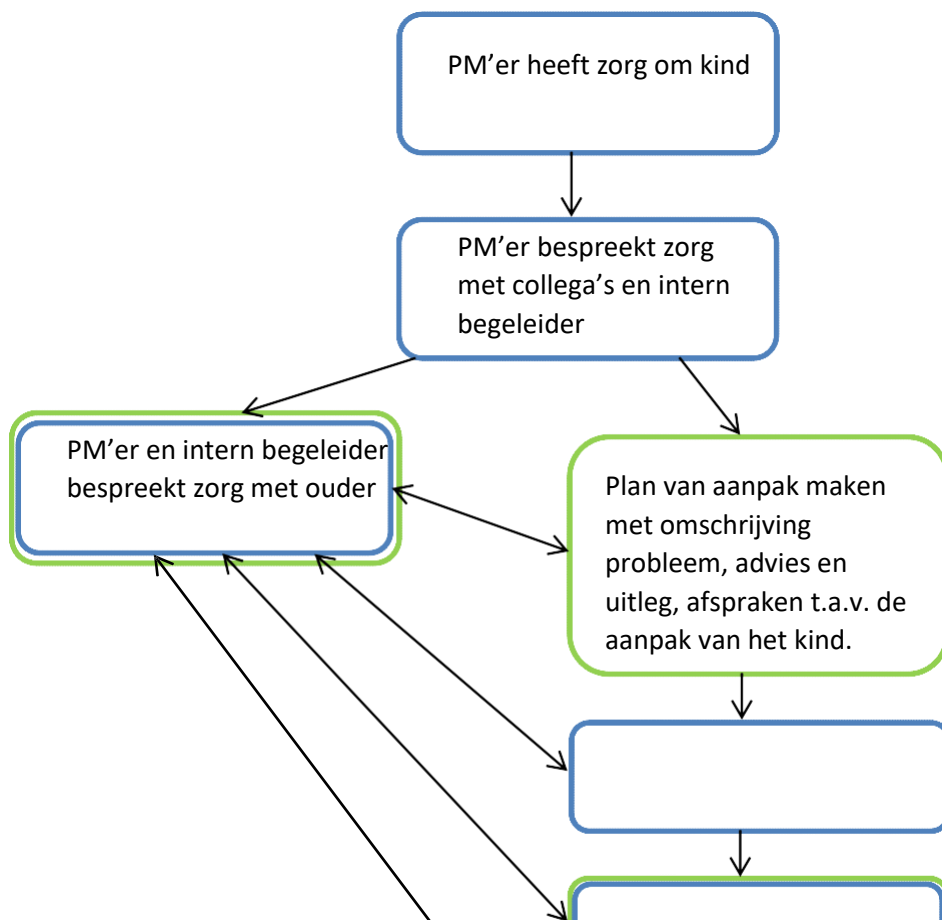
PM’er heeft zorg om kind

PM’er bespreekt zorg met collega’s en intern begeleider

PM’er en intern begeleider bespreekt zorg met ouder

Plan van aanpak maken met omschrijving probleem, advies en uitleg, afspraken t.a.v. de aanpak van het kind.